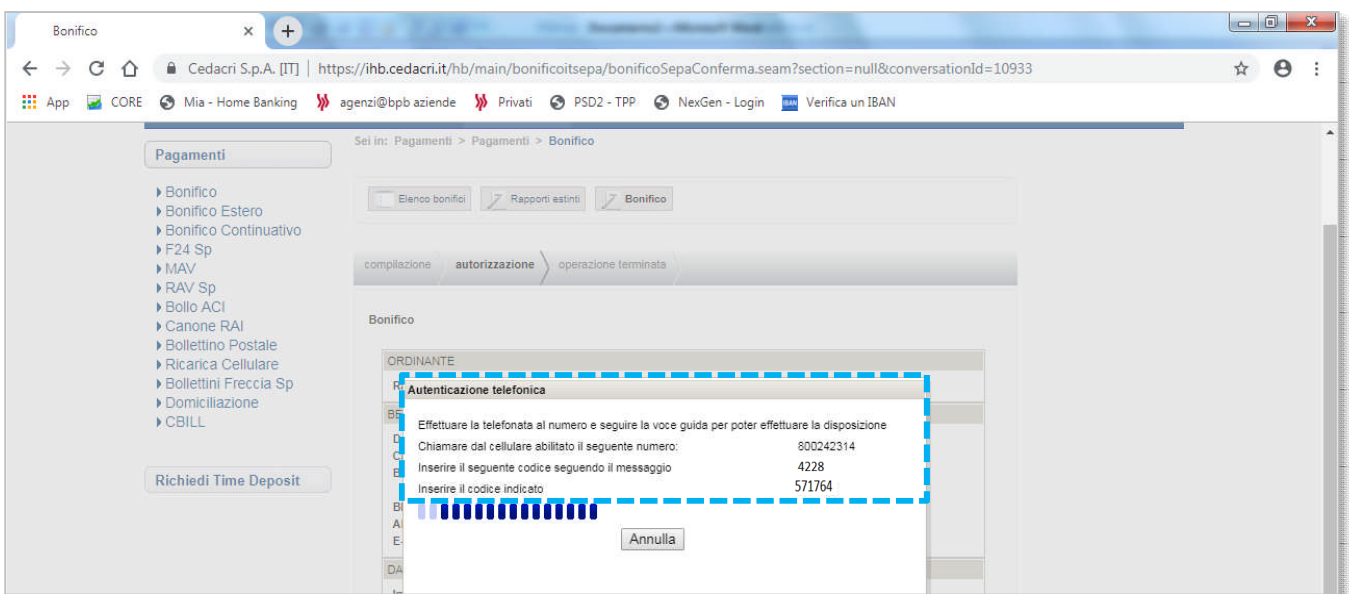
Bonifico ×

Cedacri S.p.A. [IT] | https://ihb.cedacri.it/hb/main/bonificoitsepa/bonificoSepaConferma.seam?section=null&conversationId=10933

App CORE Mia - Home Banking agenzi@bpb aziende Privati PSD2 - TPP NexGen - Login Verifica un IBAN

Pagamenti

Bonifico
Bonifico Estero
Bonifico Continuativo
F24 Sp
MAV
RAV Sp
Bollo ACI
Canone RAI
Bollettino Postale
Ricarica Cellulare
Bollettini Freccia Sp
Domiciliazione
CBILL

Richiedi Time Deposit

Sei in: Pagamenti > Pagamenti > Bonifico

Elenco bonifici Rapporti estinti Bonifico

compilazione autorizzazione operazione terminata

Bonifico

ORDINANTE

Autenticazione telefonica

Effettuare la telefonata al numero e seguire la voce guida per poter effettuare la disposizione
Chiamare dal cellulare abilitato il seguente numero: 800242314
Inserire il seguente codice seguendo il messaggio 4228
Inserire il codice indicato 571764

Annulla